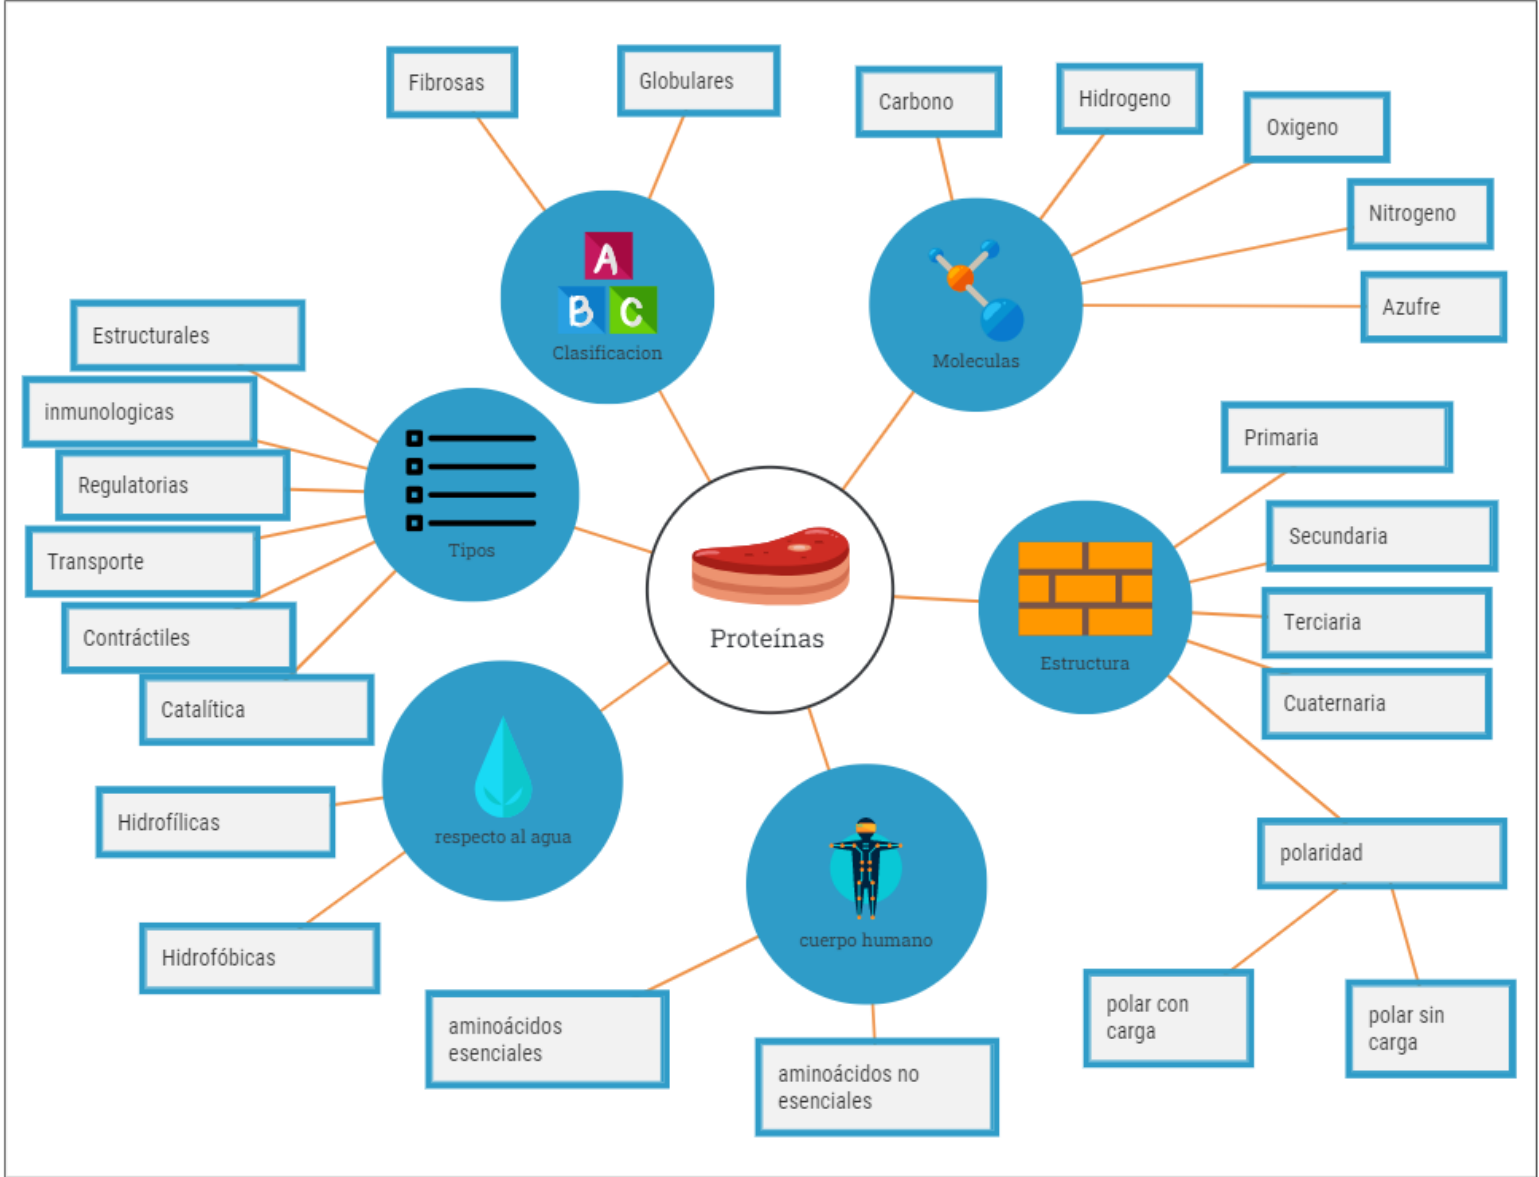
Proteínas

Clasificacion
A B C
Fibrosas
Globulares

Moleculas
Carbono
Hidrogeno
Oxigeno
Nitrogeno
Azufre

Tipos
Estructurales
inmunologicas
Regulatorias
Transporte
Contráctiles
Catalítica

Estructura
Primaria
Secundaria
Terciaria
Cuaternaria
polaridad
polar con carga
polar sin carga

respecto al agua
Hidrofílicas
Hidrofóbicas

cuerpo humano
aminoácidos esenciales
aminoácidos no esenciales